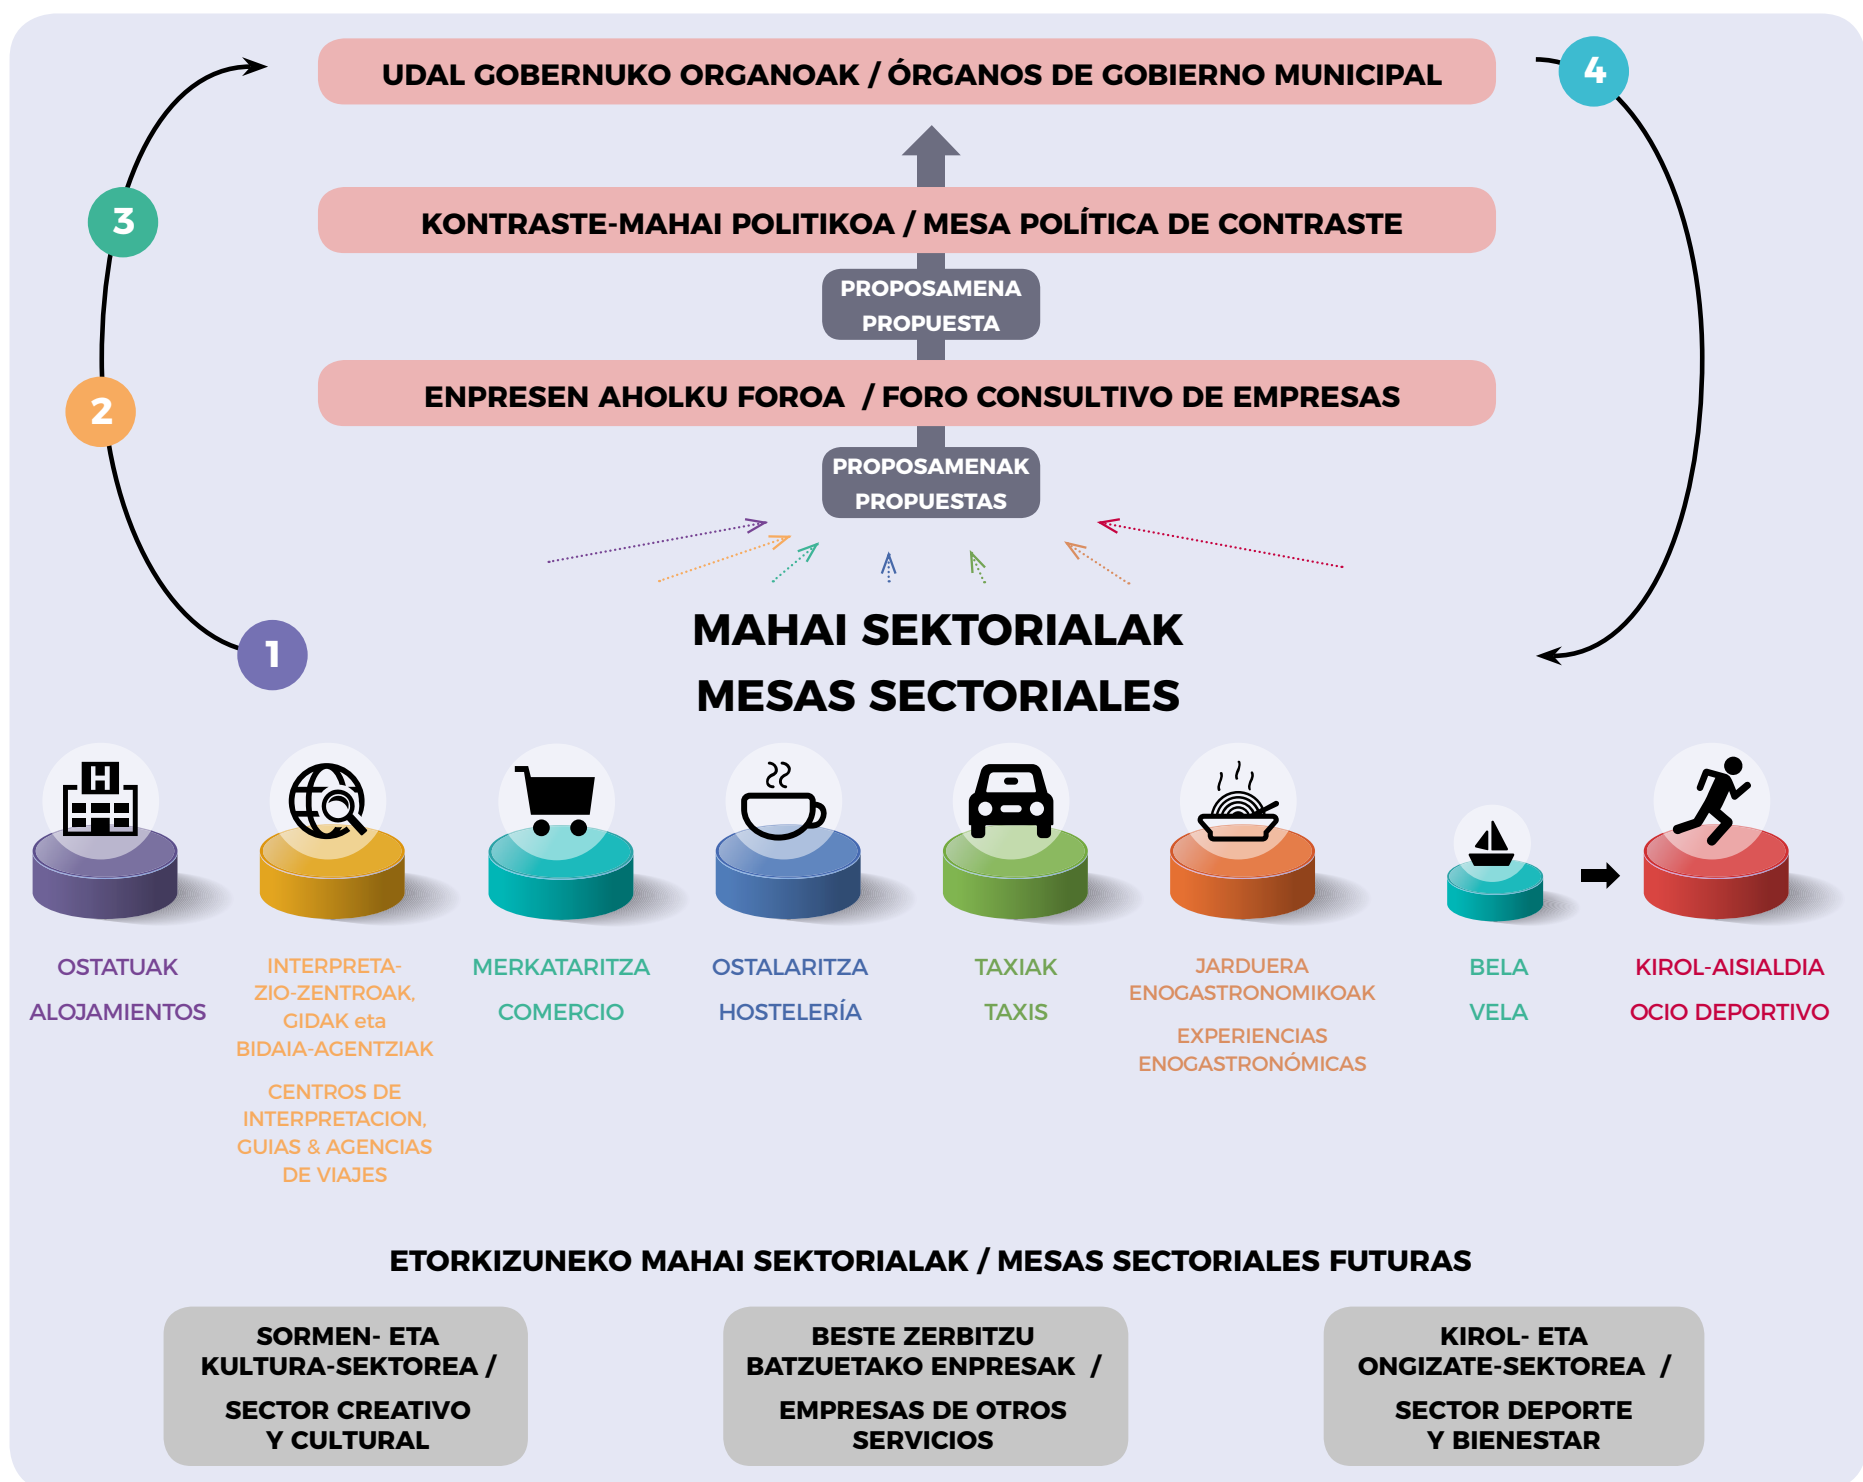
UDAL GOBERNUKO ORGANOAK / ÓRGANOS DE GOBIERNO MUNICIPAL

4

3

KONTRASTE-MAHAI POLITIKOA / MESA POLÍTICA DE CONTRASTE

PROPOSAMENA
PROPUESTA

2

ENPRESEN AHOLKU FOROA / FORO CONSULTIVO DE EMPRESAS

PROPOSAMENAK
PROPUESTAS

1

MAHAI SEKTORIALAK
MESAS SECTORIALES

H

OSTATUAK
ALOJAMIENTOS

INTERPRETAZIO-ZENTROAK, GIDAK eta BIDAIA-AGENTZIAK
CENTROS DE INTERPRETACION, GUIAS & AGENCIAS DE VIAJES

MERKATARITZA
COMERCIO

OSTALARITZA
HOSTELERÍA

TAXIAK
TAXIS

JARDUERA ENOGASTRONOMIKOAK
EXPERIENCIAS ENOGASTRONÓMICAS

BELA
VELA

KIROL-AISIALDIA
OCIO DEPORTIVO

ETORKIZUNEKO MAHAI SEKTORIALAK / MESAS SECTORIALES FUTURAS

SORMEN- ETA KULTURA-SEKTOREA /
SECTOR CREATIVO Y CULTURAL

BESTE ZERBITZU BATZUETAKO ENPRESAK /
EMPRESAS DE OTROS SERVICIOS

KIROL- ETA ONGIZATE-SEKTOREA /
SECTOR DEPORTE Y BIENESTAR